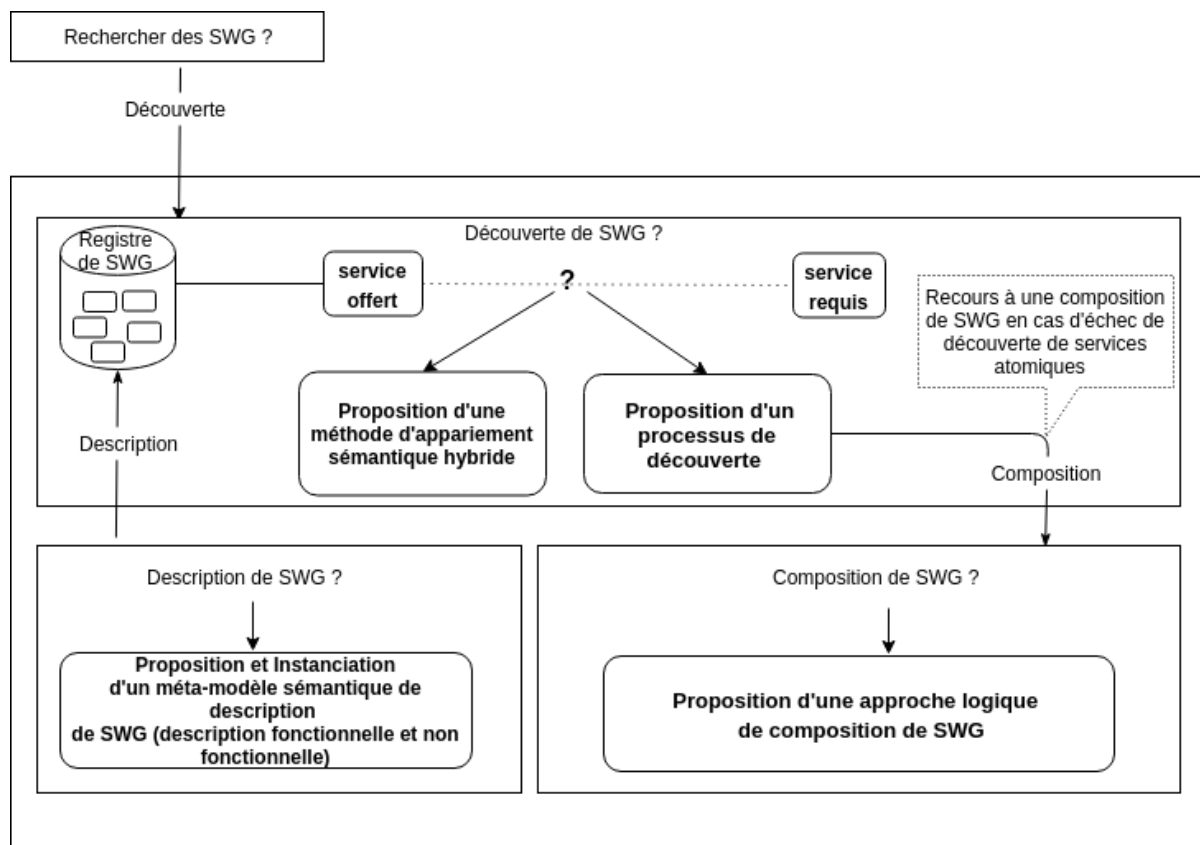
Rechercher des SWG ?

Découverte

Découverte de SWG ?

Registre de SWG

service offert

?

service requis

Recours à une composition de SWG en cas d'échec de découverte de services atomiques

Proposition d'une méthode d'appariement sémantique hybride

Proposition d'un processus de découverte

Description

Composition

Description de SWG ?

Proposition et Instanciation d'un méta-modèle sémantique de description de SWG (description fonctionnelle et non fonctionnelle)

Composition de SWG ?

Proposition d'une approche logique de composition de SWG